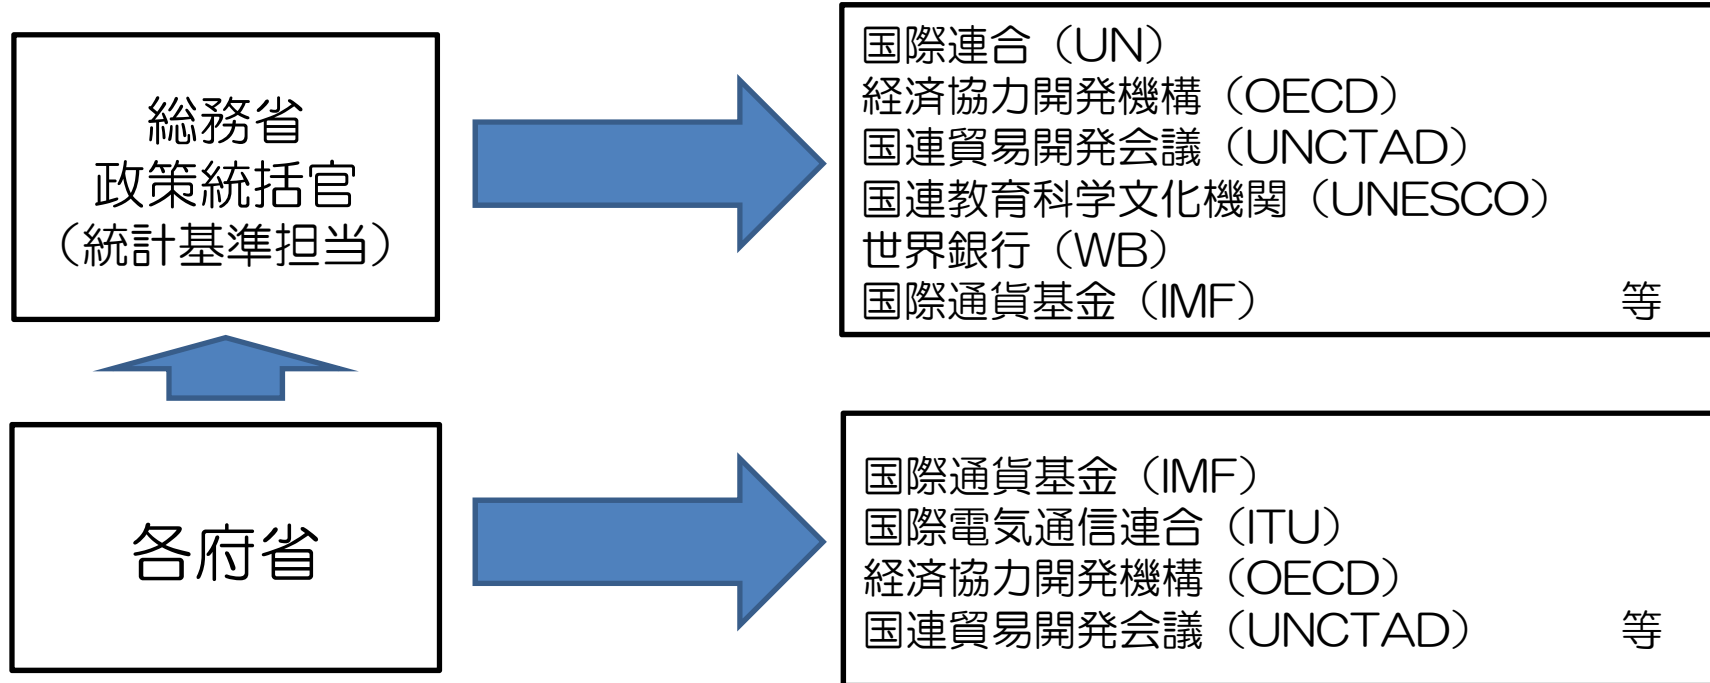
総務省
政策統括官
（統計基準担当）

国際連合（UN）
経済協力開発機構（OECD）
国連貿易開発会議（UNCTAD）
国連教育科学文化機関（UNESCO）
世界銀行（WB）
国際通貨基金（IMF） 等

各府省

国際通貨基金（IMF）
国際電気通信連合（ITU）
経済協力開発機構（OECD）
国連貿易開発会議（UNCTAD） 等